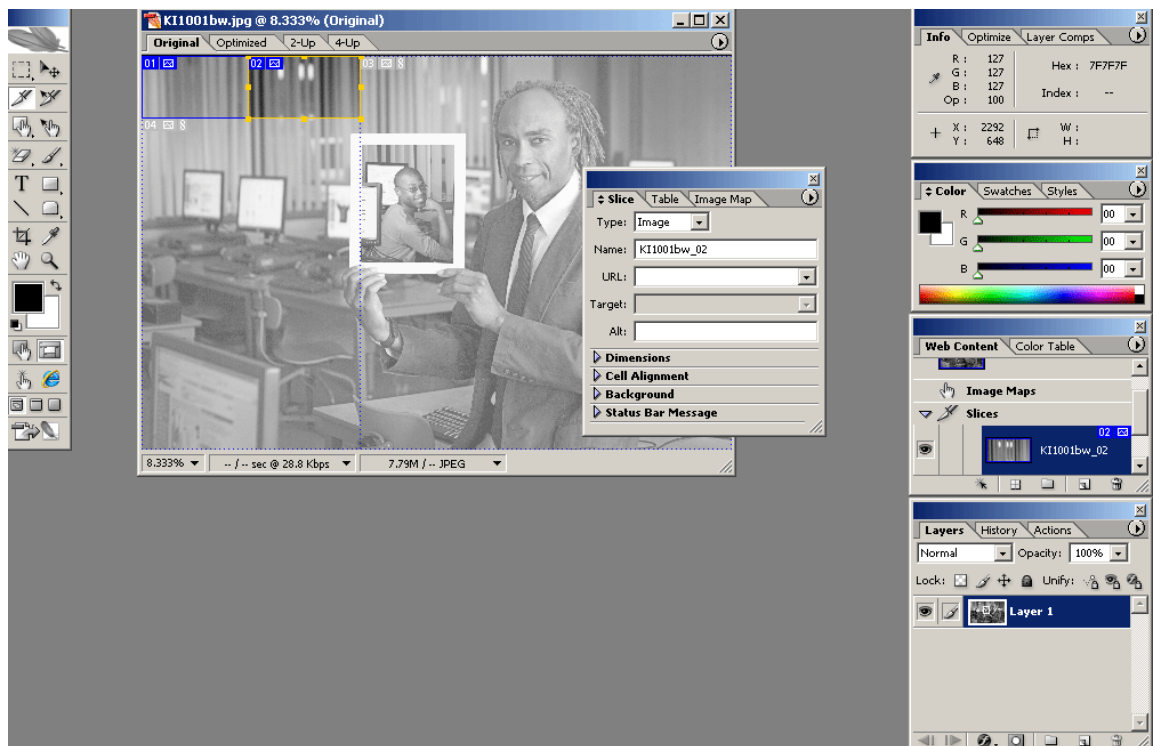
KI1001bw.jpg @ 8.333% (Original)

Original | Optimized | 2-Up | 4-Up

01 02 03 04

Slice | Table | Image Map

Type: Image

Name: KI1001bw_02

URL:

Target:

Alt:

Dimensions

Cell Alignment

Background

Status Bar Message

8.333%

-- / -- sec @ 28.8 Kbps

7.79M / -- JPEG

Info | Optimize | Layer Comps

R : 127
G : 127
B : 127
Op : 100

Hex : 7F7F7F

Index : --

X : 2292
Y : 648

W :
H :

Color | Swatches | Styles

R 00

G 00

B 00

Web Content | Color Table

Image Maps

Slices

02

KI1001bw_02

Layers | History | Actions

Normal

Opacity: 100%

Lock:

Unify:

Layer 1